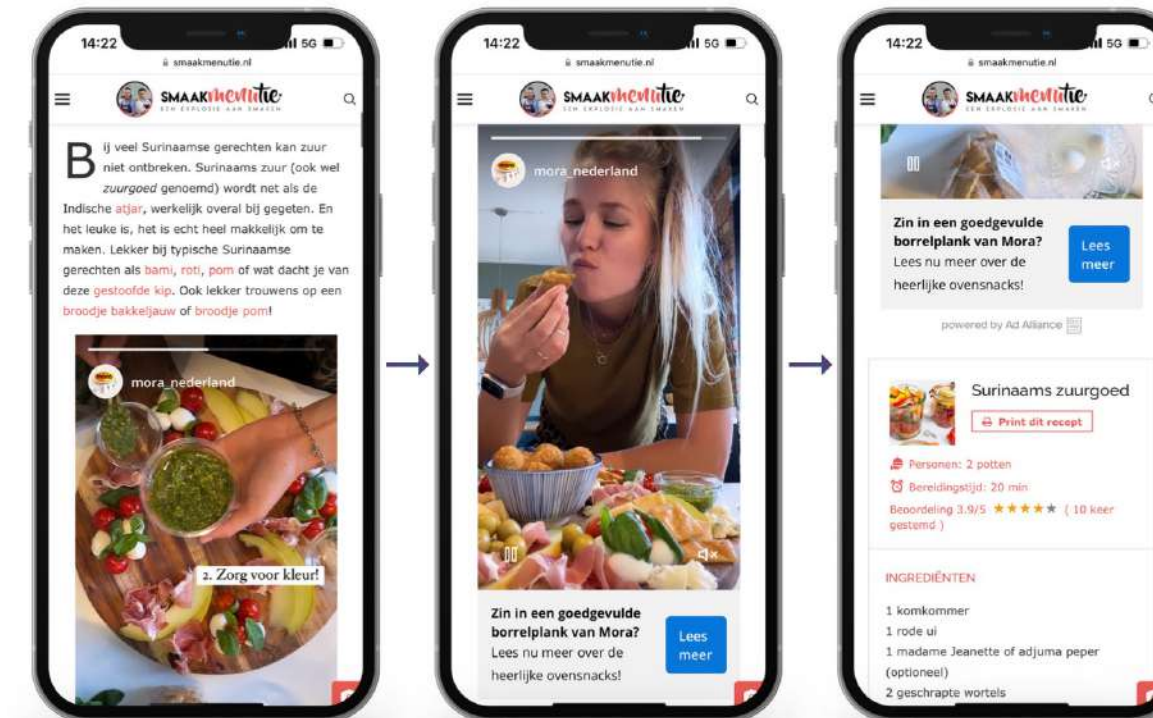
14:22
5G
smaakmenutie.nl
SMAAKmenutie
EEN EXPLOSIE AAN SMAKEN

Bij veel Surinaamse gerechten kan zuur niet ontbreken. Surinaams zuur (ook wel *zuurgoed* genoemd) wordt net als de Indische atjar, werkelijk overal bij gegeten. En het leuke is, het is echt heel makkelijk om te maken. Lekker bij typische Surinaamse gerechten als bami, roti, pom of wat dacht je van deze gestoofde kip. Ook lekker trouwens op een broodje bakkeljauw of broodje pom!

mora_nederland
2. Zorg voor kleur!

14:22
5G
smaakmenutie.nl
SMAAKmenutie
EEN EXPLOSIE AAN SMAKEN

mora_nederland

Zin in een goedgevulde borrelplank van Mora?
Lees nu meer over de heerlijke ovensnacks!
Lees meer

14:22
5G
smaakmenutie.nl
SMAAKmenutie
EEN EXPLOSIE AAN SMAKEN

Zin in een goedgevulde borrelplank van Mora?
Lees nu meer over de heerlijke ovensnacks!
Lees meer

powered by Ad Alliance

Surinaams zuurgoed
Print dit recept
Personen: 2 potten
Bereidingstijd: 20 min
Beoordeling 3.9/5 ★★★★★ ( 10 keer gestemd )

INGREDIËNTEN
1 komkommer
1 rode ui
1 madame Jeanette of adjuma peper (optioneel)
2 geschrapte wortels